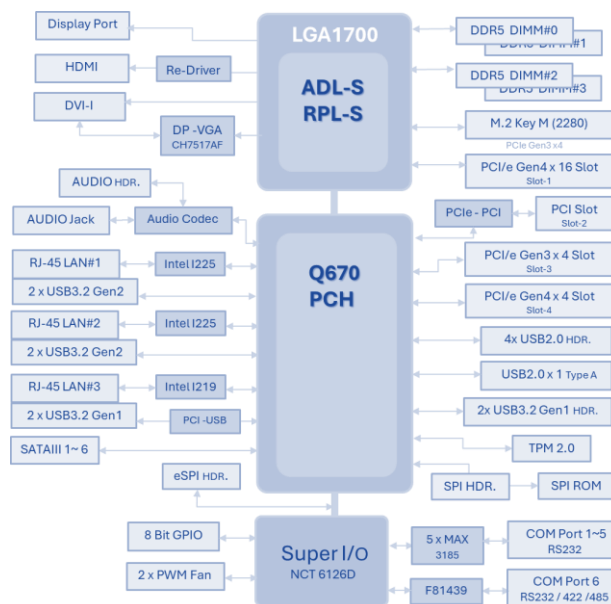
LGA1700

ADL-S
RPL-S

Display Port

HDMI

Re-Driver

DVI-I

DP -VGA
CH7517AF

DDR5 DIMM#0
DDR5 DIMM#1

DDR5 DIMM#2
DDR5 DIMM#3

M.2 Key M (2280)
PCIe Gen3 x4

PCI/e Gen4 x 16 Slot
Slot-1

AUDIO HDR.

AUDIO Jack

Audio Codec

PCIe - PCI

PCI Slot
Slot-2

Q670
PCH

RJ-45 LAN#1

Intel I225

2 x USB3.2 Gen2

PCI/e Gen3 x 4 Slot
Slot-3

PCI/e Gen4 x 4 Slot
Slot-4

RJ-45 LAN#2

Intel I225

2 x USB3.2 Gen2

4x USB2.0 HDR.

RJ-45 LAN#3

Intel I219

USB2.0 x 1 Type A

2 x USB3.2 Gen1

PCI -USB

2x USB3.2 Gen1 HDR.

SATAIII 1~6

TPM 2.0

eSPI HDR.

SPI HDR.

SPI ROM

8 Bit GPIO

Super I/O
NCT 6126D

5 x MAX
3185

COM Port 1~5
RS232

2 x PWM Fan

F81439

COM Port 6
RS232 / 422 / 485